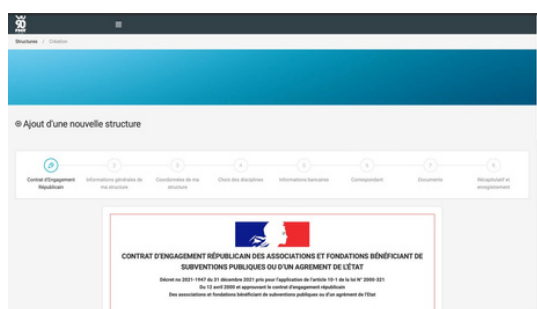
Structures / Création

⊕ Ajout d'une nouvelle structure

Contrat d'Engagement Républicain

Informations générales de ma structure

Coordonnées de ma structure

Choix des disciplines

Informations bancaires

Correspondant

Documents

Récapitulatif et enregistrement

CONTRAT D'ENGAGEMENT RÉPUBLICAIN DES ASSOCIATIONS ET FONDATIONS BÉNÉFICIANT DE SUBVENTIONS PUBLIQUES OU D'UN AGRÉMENT DE L'ÉTAT

Décret no 2021-1947 du 31 décembre 2021 pris pour l'application de l'article 10-1 de la loi N° 2000-321 Du 12 avril 2000 et approuvant le contrat d'engagement républicain Des associations et fondations bénéficiant de subventions publiques ou d'un agrément de l'Etat